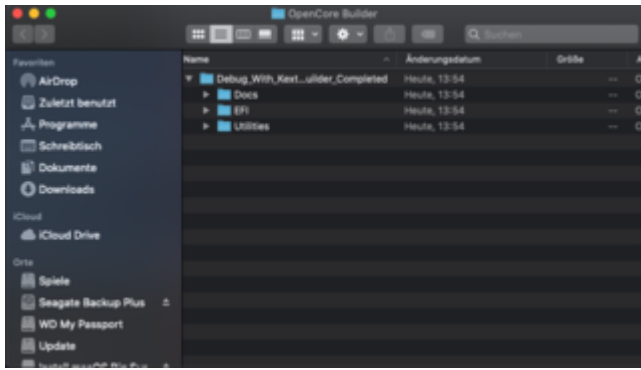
OpenCore Builder

Suchen

Favoriten
AirDrop
Zuletzt benutzt
Programme
Schreibtisch
Dokumente
Downloads

iCloud
iCloud Drive

Orte
Spiele
Seagate Backup Plus
WD My Passport
Update
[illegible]

| Name | Änderungsdatum | Größe | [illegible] |
|---|---|---|---|
| Debug_With_Kext...uilder_Completed | Heute, 13:54 | -- | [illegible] |
| Docs | Heute, 13:54 | -- | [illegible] |
| EFI | Heute, 13:54 | -- | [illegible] |
| Utilities | Heute, 13:54 | -- | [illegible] |